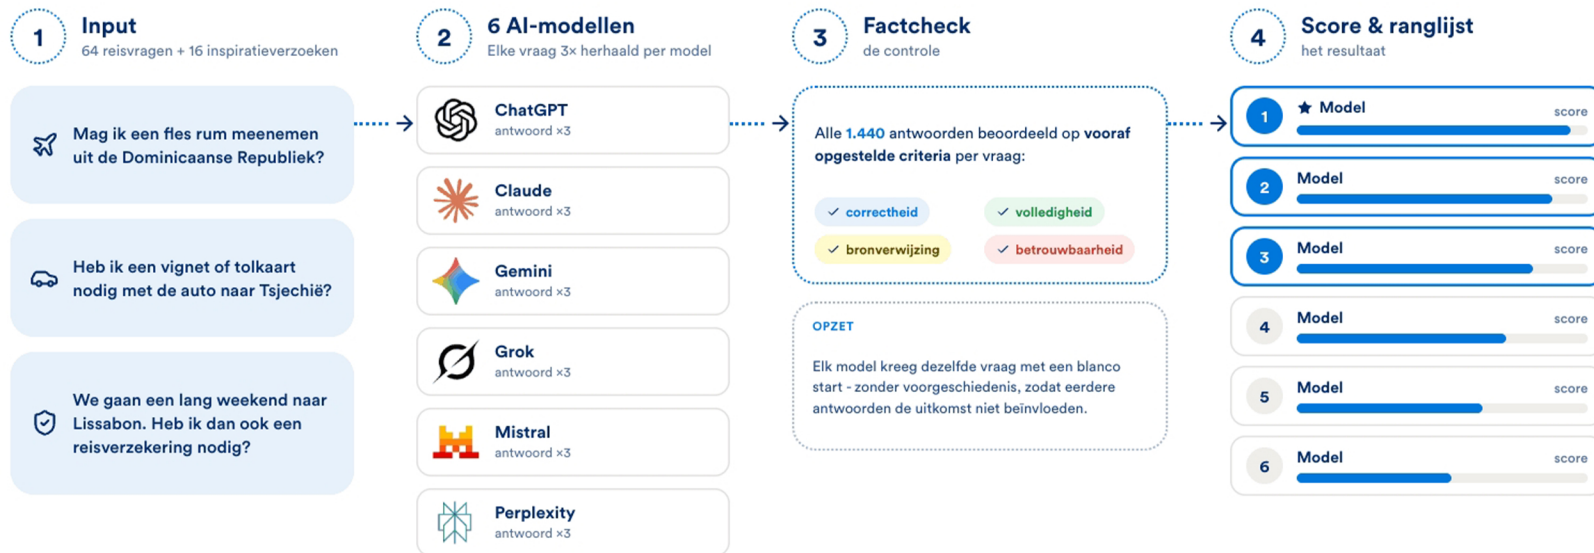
1 Input
64 reisvragen + 16 inspiratieverzoeken

Mag ik een fles rum meenemen uit de Dominicaanse Republiek?

Heb ik een vignet of tolkaart nodig met de auto naar Tsjechië?

We gaan een lang weekend naar Lissabon. Heb ik dan ook een reisverzekering nodig?

2 6 AI-modellen
Elke vraag 3× herhaald per model

ChatGPT
antwoord ×3

Claude
antwoord ×3

Gemini
antwoord ×3

Grok
antwoord ×3

Mistral
antwoord ×3

Perplexity
antwoord ×3

3 Factcheck
de controle

Alle 1.440 antwoorden beoordeeld op vooraf opgestelde criteria per vraag:

✓ correctheid
✓ volledigheid
✓ bronverwijzing
✓ betrouwbaarheid

OPZET

Elk model kreeg dezelfde vraag met een blanco start - zonder voorgeschiedenis, zodat eerdere antwoorden de uitkomst niet beïnvloeden.

4 Score & ranglijst
het resultaat

1 ★ Model score
2 Model score
3 Model score
4 Model score
5 Model score
6 Model score